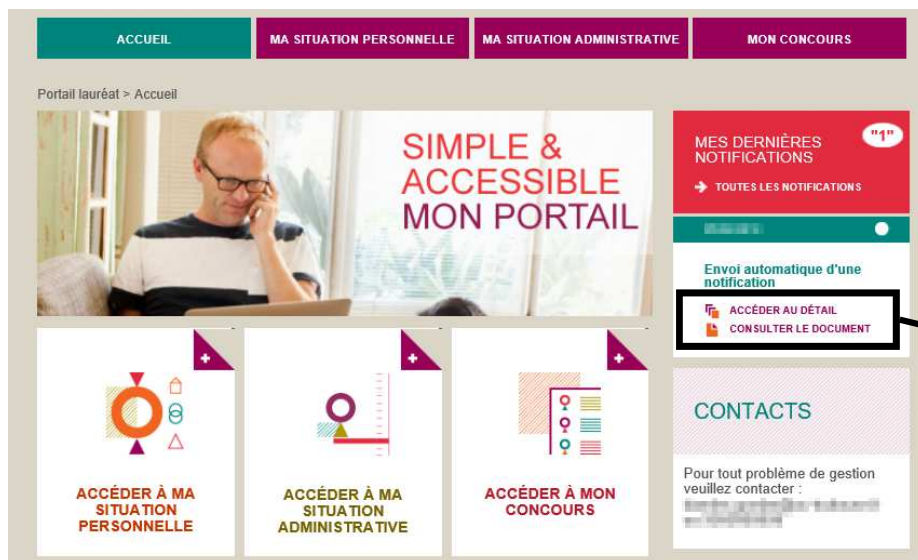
ACCUEIL | MA SITUATION PERSONNELLE | MA SITUATION ADMINISTRATIVE | MON CONCOURS

Portail lauréat > Accueil

SIMPLE & ACCESSIBLE MON PORTAIL

MES DERNIÈRES NOTIFICATIONS "1"

TOUTES LES NOTIFICATIONS

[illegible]

Envoi automatique d'une notification

ACCÉDER AU DÉTAIL

CONSULTER LE DOCUMENT

+

ACCÉDER À MA SITUATION PERSONNELLE

+

ACCÉDER À MA SITUATION ADMINISTRATIVE

+

ACCÉDER À MON CONCOURS

CONTACTS

Pour tout problème de gestion veuillez contacter :

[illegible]